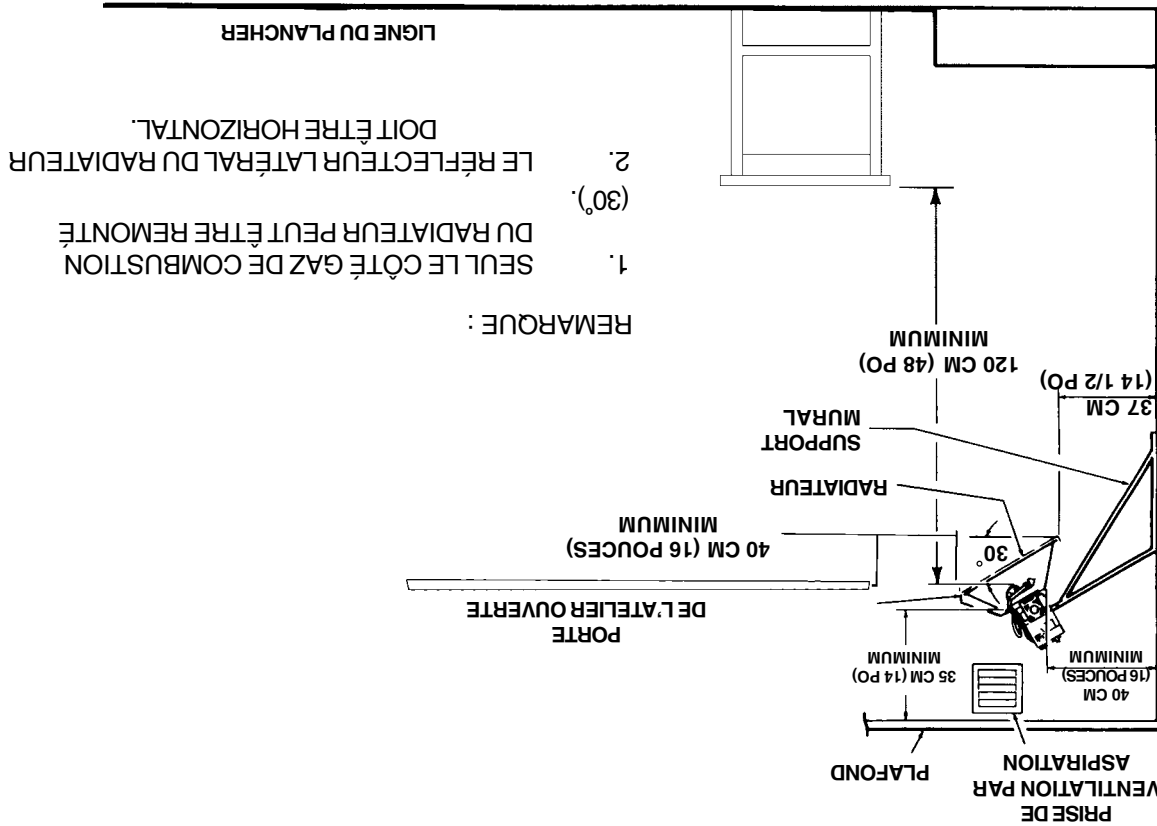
PRISE DE
VENTILATION PAR
ASPIRATION

PLAFOND

40 CM
(16 POUCES)
MINIMUM

35 CM (14 PO)
MINIMUM

PORTE
DE L'ATELIER OUVERTE

40 CM (16 POUCES)
MINIMUM

30°

RADIATEUR

SUPPORT
MURAL

37 CM
(14 1/2 PO)

120 CM (48 PO)
MINIMUM

REMARQUE :

1. SEUL LE CÔTÉ GAZ DE COMBUSTION DU RADIATEUR PEUT ÊTRE REMONTÉ (30°).

2. LE RÉFLECTEUR LATÉRAL DU RADIATEUR DOIT ÊTRE HORIZONTAL.

LIGNE DU PLANCHER